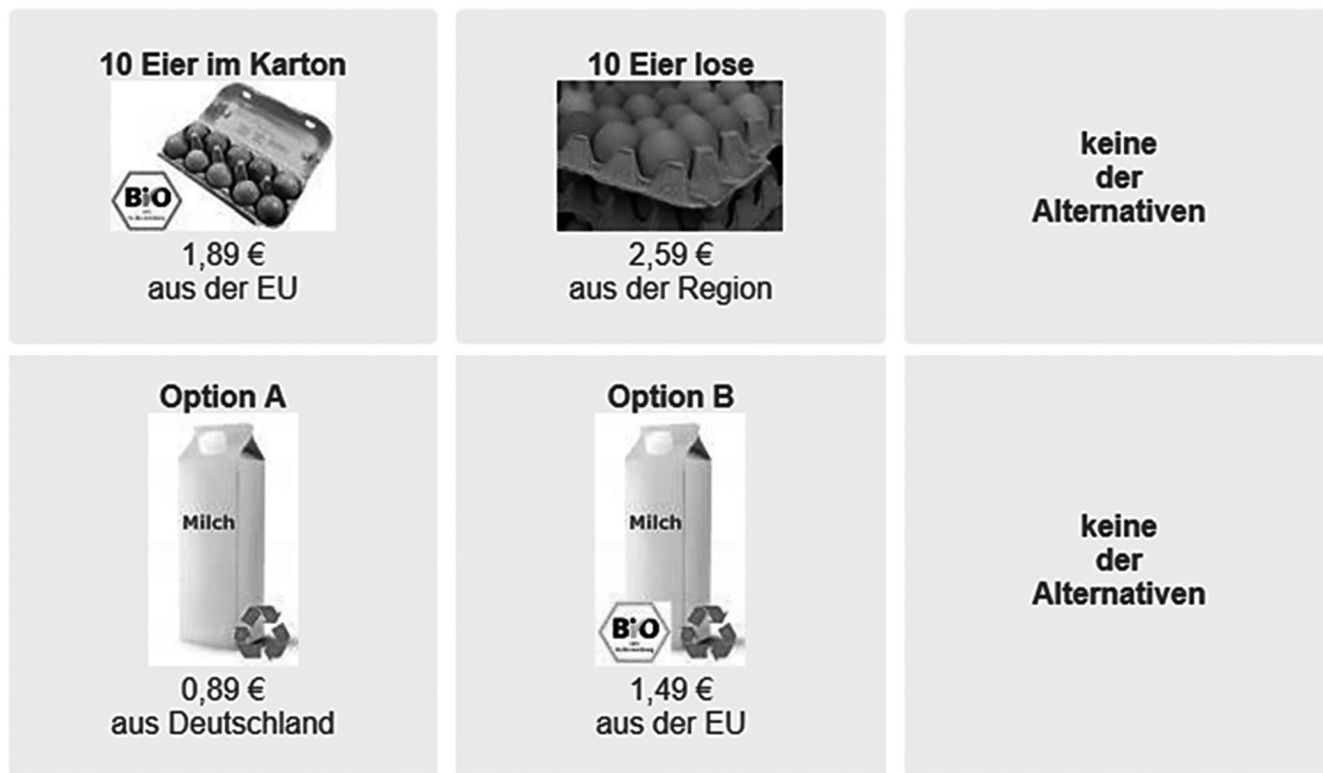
10 Eier im Karton

BIO

1,89 €
aus der EU

10 Eier lose

2,59 €
aus der Region

keine der Alternativen

Option A

Milch

0,89 €
aus Deutschland

Option B

Milch

BIO

1,49 €
aus der EU

keine der Alternativen